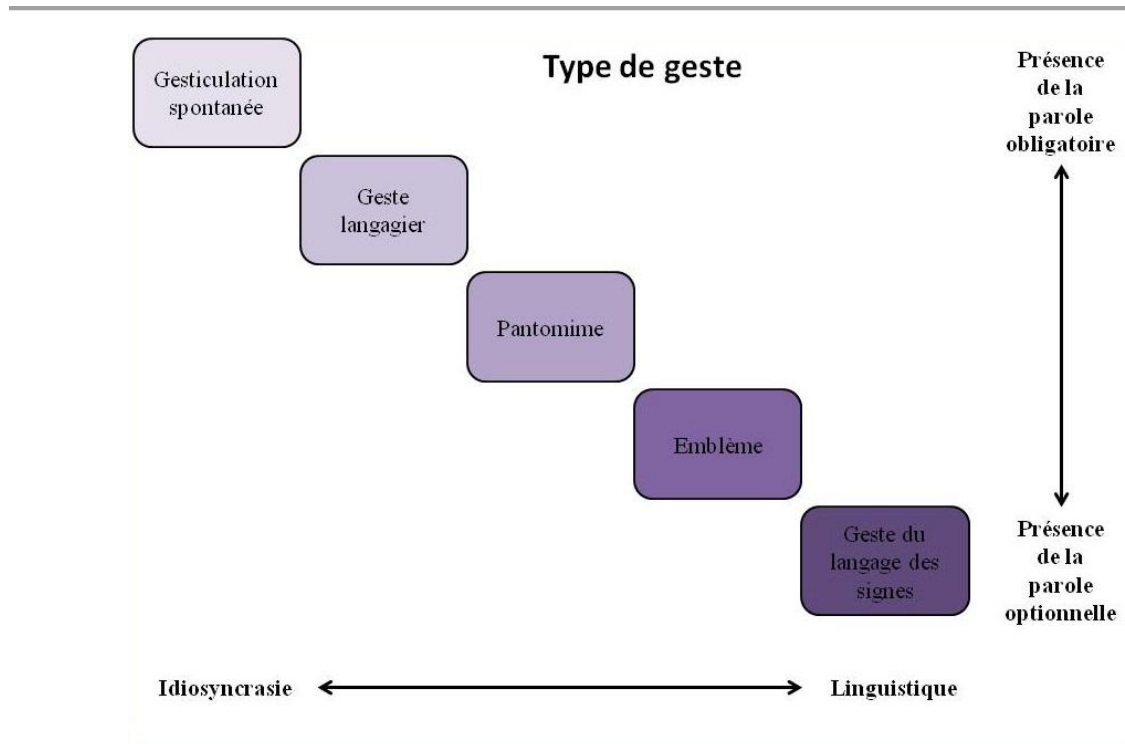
Type de geste

Gesticulation spontanée

Geste langagier

Pantomime

Emblème

Geste du langage des signes

Présence de la parole obligatoire

Présence de la parole optionnelle

Idiosyncrasie

Linguistique